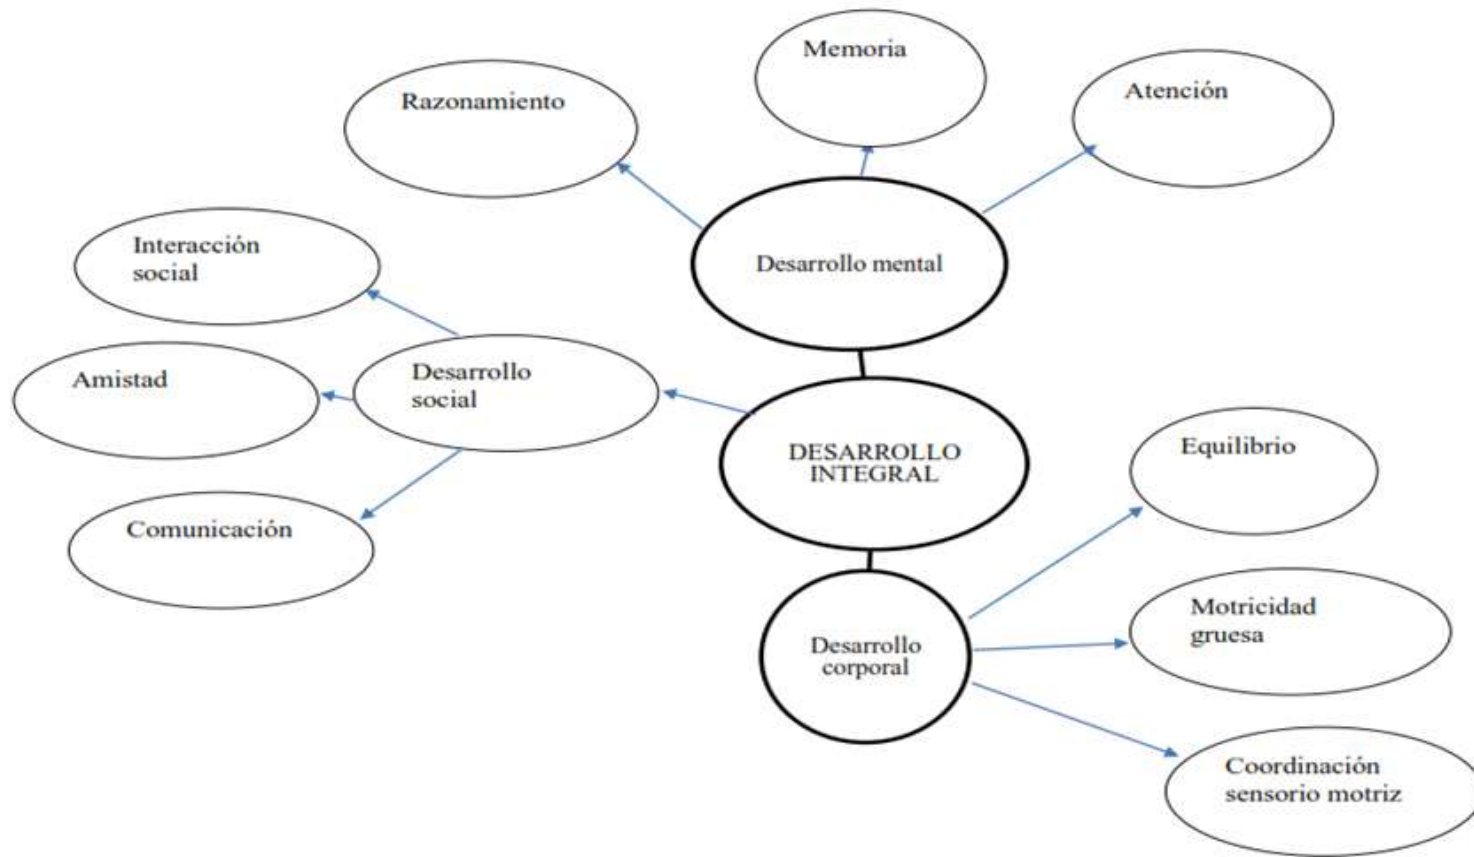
Memoria

Razonamiento

Atención

Desarrollo mental

Interacción social

Amistad

Desarrollo social

DESARROLLO INTEGRAL

Comunicación

Equilibrio

Desarrollo corporal

Motricidad gruesa

Coordinación sensorio motriz